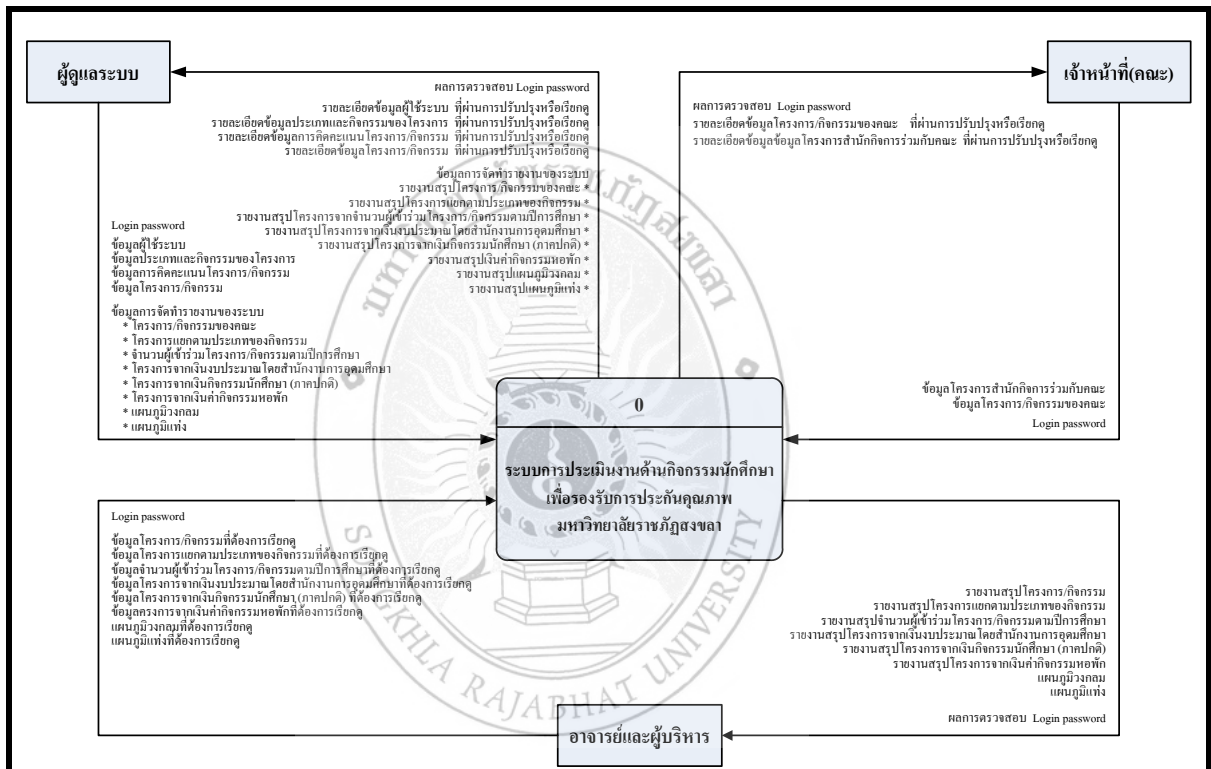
ผู้ดูแลระบบ

เจ้าหน้าที่(คณะ)

ผลการตรวจสอบ Login password
รายละเอียดข้อมูลผู้ใช้ระบบ ที่ผ่านการปรับปรุงหรือเรียกดู
รายละเอียดข้อมูลประเภทและกิจกรรมของโครงการ ที่ผ่านการปรับปรุงหรือเรียกดู
รายละเอียดข้อมูลการคิดคะแนนโครงการ/กิจกรรม ที่ผ่านการปรับปรุงหรือเรียกดู
รายละเอียดข้อมูลโครงการ/กิจกรรม ที่ผ่านการปรับปรุงหรือเรียกดู

ข้อมูลการจัดทำรายงานของระบบ
รายงานสรุปโครงการ/กิจกรรมของคณะ *
รายงานสรุปโครงการแยกตามประเภทของกิจกรรม *
รายงานสรุปโครงการจากจำนวนผู้เข้าร่วมโครงการ/กิจกรรมตามปีการศึกษา *
รายงานสรุปโครงการจากเงินงบประมาณโดยสำนักงานการอุดมศึกษา *
รายงานสรุปโครงการจากเงินกิจกรรมนักศึกษา (ภาคปกติ) *
รายงานสรุปเงินค่ากิจกรรมหอพัก *
รายงานสรุปแผนภูมิวงกลม *
รายงานสรุปแผนภูมิแท่ง *

ผลการตรวจสอบ Login password
รายละเอียดข้อมูลโครงการ/กิจกรรมของคณะ ที่ผ่านการปรับปรุงหรือเรียกดู
รายละเอียดข้อมูลโครงการสำนักกิจการร่วมกับคณะ ที่ผ่านการปรับปรุงหรือเรียกดู

Login password
ข้อมูลผู้ใช้ระบบ
ข้อมูลประเภทและกิจกรรมของโครงการ
ข้อมูลการคิดคะแนนโครงการ/กิจกรรม
ข้อมูลโครงการ/กิจกรรม

ข้อมูลการจัดทำรายงานของระบบ
* โครงการ/กิจกรรมของคณะ
* โครงการแยกตามประเภทของกิจกรรม
* จำนวนผู้เข้าร่วมโครงการ/กิจกรรมตามปีการศึกษา
* โครงการจากเงินงบประมาณโดยสำนักงานการอุดมศึกษา
* โครงการจากเงินกิจกรรมนักศึกษา (ภาคปกติ)
* โครงการจากเงินค่ากิจกรรมหอพัก
* แผนภูมิวงกลม
* แผนภูมิแท่ง

ข้อมูลโครงการสำนักกิจการร่วมกับคณะ
ข้อมูลโครงการ/กิจกรรมของคณะ
Login password

0

ระบบการประเมินงานด้านกิจกรรมนักศึกษา
เพื่อรองรับการประกันคุณภาพ
มหาวิทยาลัยราชภัฏสงขลา

Login password
ข้อมูลโครงการ/กิจกรรมที่ต้องการเรียกดู
ข้อมูลโครงการแยกตามประเภทของกิจกรรมที่ต้องการเรียกดู
ข้อมูลจำนวนผู้เข้าร่วมโครงการ/กิจกรรมตามปีการศึกษาที่ต้องการเรียกดู
ข้อมูลโครงการจากเงินงบประมาณโดยสำนักงานการอุดมศึกษาที่ต้องการเรียกดู
ข้อมูลโครงการจากเงินกิจกรรมนักศึกษา (ภาคปกติ) ที่ต้องการเรียกดู
ข้อมูลครงการจากเงินค่ากิจกรรมหอพักที่ต้องการเรียกดู
แผนภูมิวงกลมที่ต้องการเรียกดู
แผนภูมิแท่งที่ต้องการเรียกดู

รายงานสรุปโครงการ/กิจกรรม
รายงานสรุปโครงการแยกตามประเภทของกิจกรรม
รายงานสรุปจำนวนผู้เข้าร่วมโครงการ/กิจกรรมตามปีการศึกษา
รายงานสรุปโครงการจากเงินงบประมาณโดยสำนักงานการอุดมศึกษา
รายงานสรุปโครงการจากเงินกิจกรรมนักศึกษา (ภาคปกติ)
รายงานสรุปโครงการจากเงินค่ากิจกรรมหอพัก
แผนภูมิวงกลม
แผนภูมิแท่ง

ผลการตรวจสอบ Login password

อาจารย์และผู้บริหาร

SONGKHLA RAJABHAT UNIVERSITY